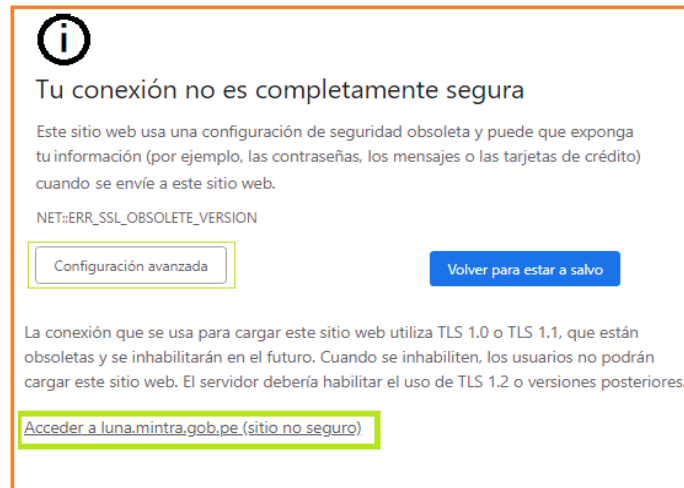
Tu conexión no es completamente segura

Este sitio web usa una configuración de seguridad obsoleta y puede que exponga tu información (por ejemplo, las contraseñas, los mensajes o las tarjetas de crédito) cuando se envíe a este sitio web.

NET::ERR_SSL_OBSOLETE_VERSION

Configuración avanzada

Volver para estar a salvo

La conexión que se usa para cargar este sitio web utiliza TLS 1.0 o TLS 1.1, que están obsoletas y se inhabilitarán en el futuro. Cuando se inhabiliten, los usuarios no podrán cargar este sitio web. El servidor debería habilitar el uso de TLS 1.2 o versiones posteriores.

Acceder a luna.mintra.gob.pe (sitio no seguro)